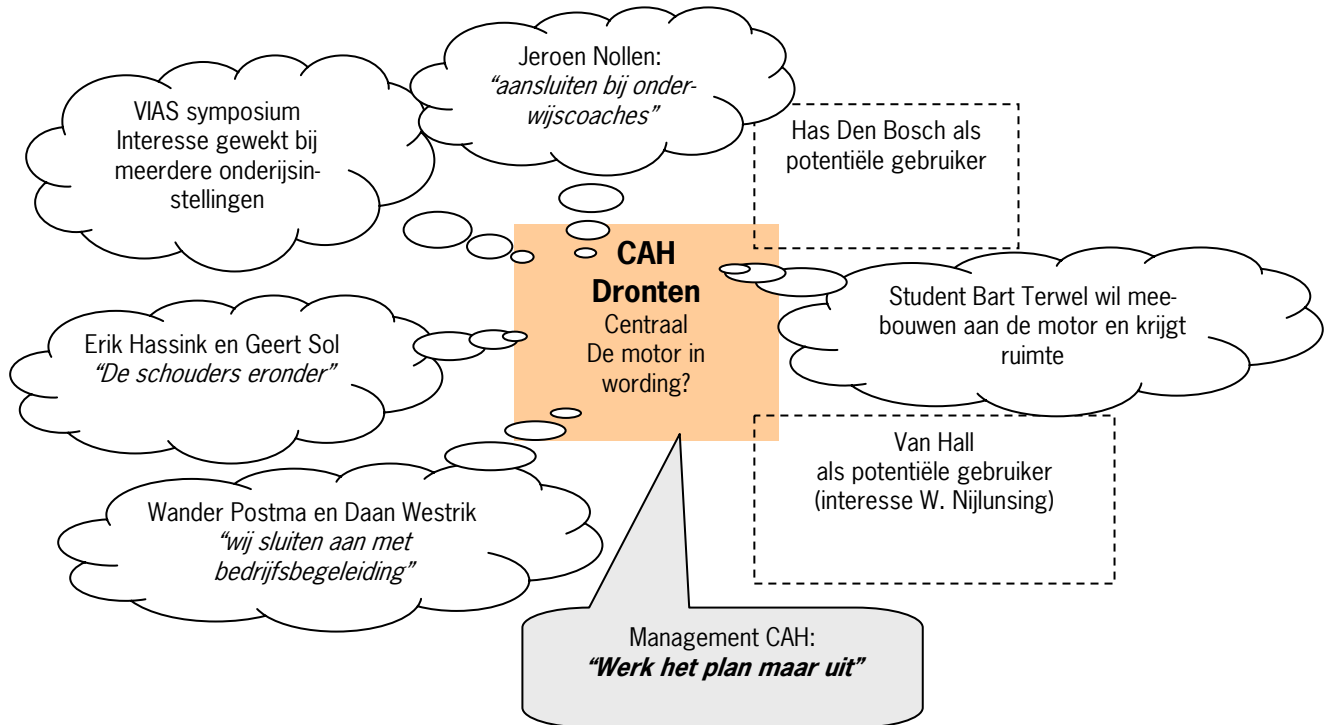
Jeroen Nollen:
*"aansluiten bij onderwijscoaches"*

VIAS symposium
Interesse gewekt bij meerdere onderijsinstellingen

Has Den Bosch als potentiële gebruiker

**CAH Dronten**
Centraal
De motor in wording?

Student Bart Terwel wil meebouwen aan de motor en krijgt ruimte

Erik Hassink en Geert Sol
*"De schouders eronder"*

Van Hall
als potentiële gebruiker
(interesse W. Nijlunsing)

Wander Postma en Daan Westrik
*"wij sluiten aan met bedrijfsbegeleiding"*

Management CAH:
***"Werk het plan maar uit"***